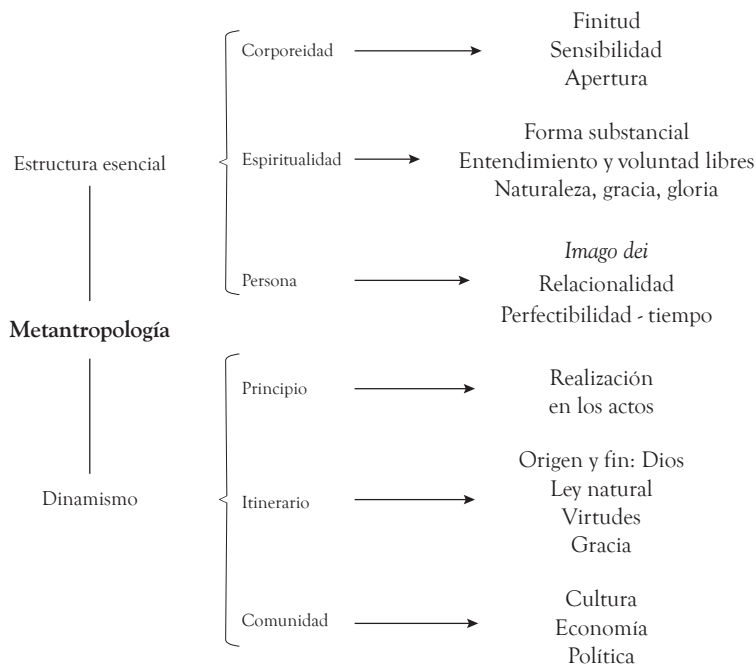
Estructura esencial

Corporeidad

Finitud
Sensibilidad
Apertura

Espiritualidad

Forma substancial
Entendimiento y voluntad libres
Naturaleza, gracia, gloria

Persona

*Imago dei*
Relacionalidad
Perfectibilidad - tiempo

**Metantropología**

Dinamismo

Principio

Realización
en los actos

Itinerario

Origen y fin: Dios
Ley natural
Virtudes
Gracia

Comunidad

Cultura
Economía
Política